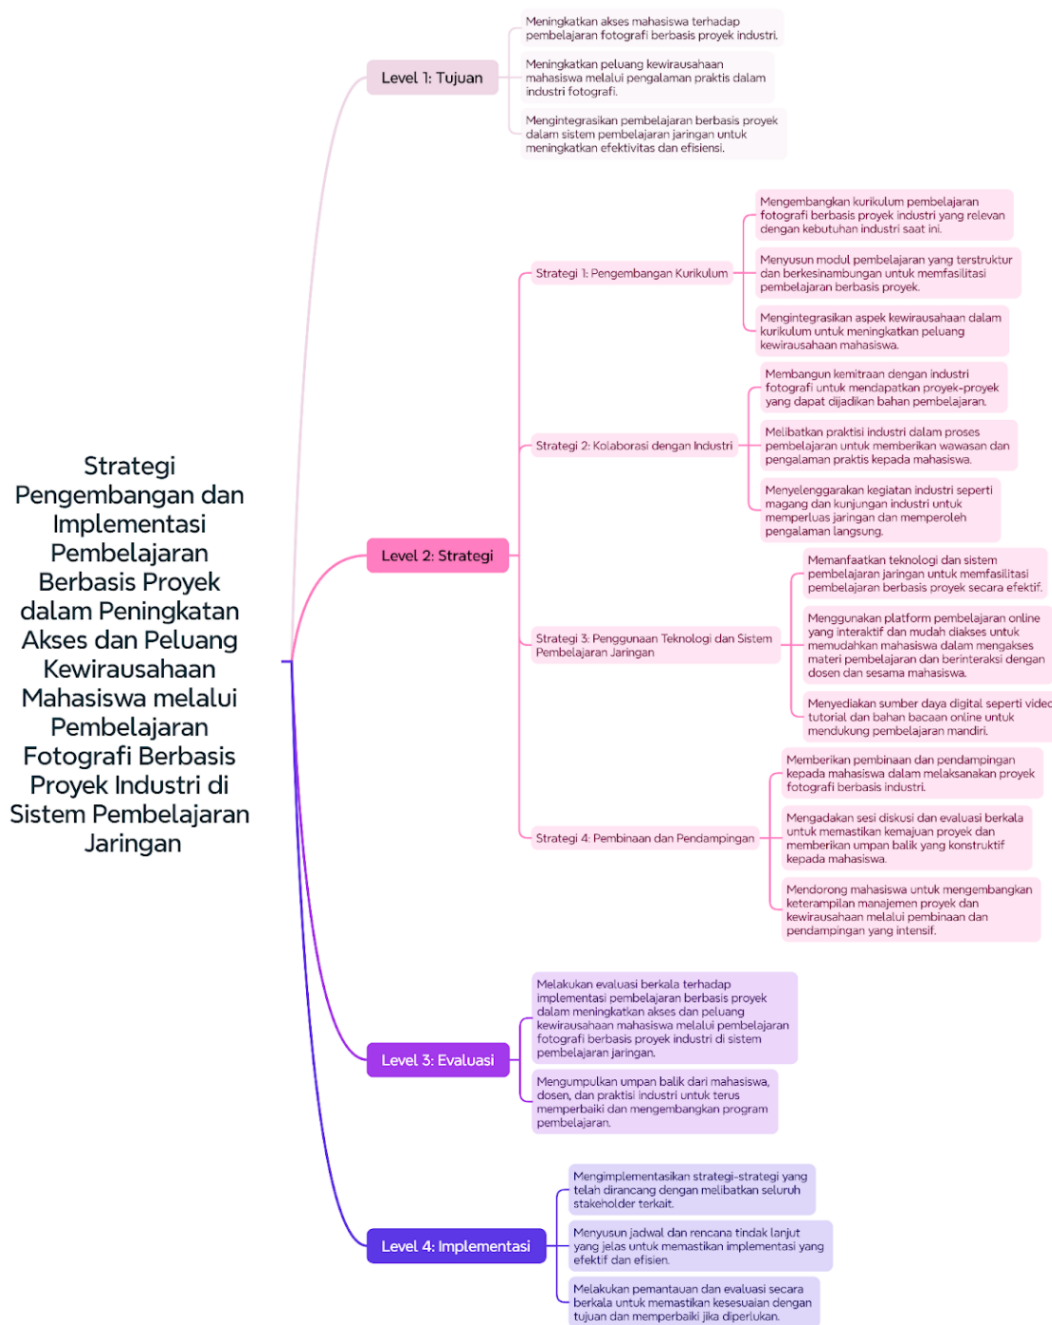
Strategi Pengembangan dan Implementasi Pembelajaran Berbasis Proyek dalam Peningkatan Akses dan Peluang Kewirausahaan Mahasiswa melalui Pembelajaran Fotografi Berbasis Proyek Industri di Sistem Pembelajaran Jaringan

Level 1: Tujuan

Meningkatkan akses mahasiswa terhadap pembelajaran fotografi berbasis proyek industri.

Meningkatkan peluang kewirausahaan mahasiswa melalui pengalaman praktis dalam industri fotografi.

Mengintegrasikan pembelajaran berbasis proyek dalam sistem pembelajaran jaringan untuk meningkatkan efektivitas dan efisiensi.

Level 2: Strategi

Strategi 1: Pengembangan Kurikulum

Mengembangkan kurikulum pembelajaran fotografi berbasis proyek industri yang relevan dengan kebutuhan industri saat ini.

Menyusun modul pembelajaran yang terstruktur dan berkesinambungan untuk memfasilitasi pembelajaran berbasis proyek.

Mengintegrasikan aspek kewirausahaan dalam kurikulum untuk meningkatkan peluang kewirausahaan mahasiswa.

Strategi 2: Kolaborasi dengan Industri

Membangun kemitraan dengan industri fotografi untuk mendapatkan proyek-proyek yang dapat dijadikan bahan pembelajaran.

Melibatkan praktisi industri dalam proses pembelajaran untuk memberikan wawasan dan pengalaman praktis kepada mahasiswa.

Menyelenggarakan kegiatan industri seperti magang dan kunjungan industri untuk memperluas jaringan dan memperoleh pengalaman langsung.

Strategi 3: Penggunaan Teknologi dan Sistem Pembelajaran Jaringan

Memanfaatkan teknologi dan sistem pembelajaran jaringan untuk memfasilitasi pembelajaran berbasis proyek secara efektif.

Menggunakan platform pembelajaran online yang interaktif dan mudah diakses untuk memudahkan mahasiswa mengakses materi pembelajaran dan berinteraksi dengan dosen dan sesama mahasiswa.

Menyediakan sumber daya digital seperti video tutorial dan bahan bacaan online untuk mendukung pembelajaran mandiri.

Strategi 4: Pembinaan dan Pendampingan

Memberikan pembinaan dan pendampingan kepada mahasiswa dalam melaksanakan proyek fotografi berbasis industri.

Mengadakan sesi diskusi dan evaluasi berkala untuk memastikan kemajuan proyek dan memberikan umpan balik yang konstruktif kepada mahasiswa.

Mendorong mahasiswa untuk mengembangkan keterampilan manajemen proyek dan kewirausahaan melalui pembinaan dan pendampingan yang intensif.

Level 3: Evaluasi

Melakukan evaluasi berkala terhadap implementasi pembelajaran berbasis proyek dalam meningkatkan akses dan peluang kewirausahaan mahasiswa melalui pembelajaran fotografi berbasis proyek industri di sistem pembelajaran jaringan.

Mengumpulkan umpan balik dari mahasiswa, dosen, dan praktisi industri untuk terus memperbaiki dan mengembangkan program pembelajaran.

Level 4: Implementasi

Mengimplementasikan strategi-strategi yang telah dirancang dengan melibatkan seluruh stakeholder terkait.

Menyusun jadwal dan rencana tindak lanjut yang jelas untuk memastikan implementasi yang efektif dan efisien.

Melakukan pemantauan dan evaluasi secara berkala untuk memastikan kesesuaian dengan tujuan dan memperbaiki jika diperlukan.